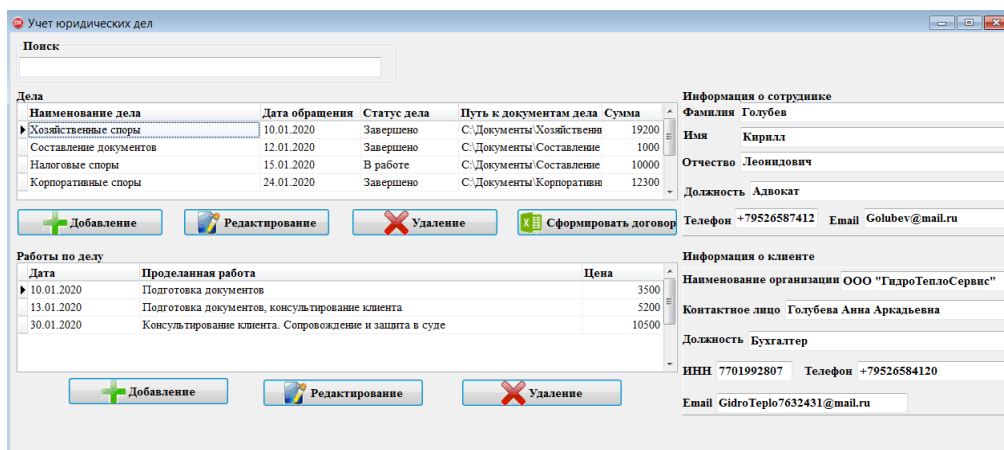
Учет юридических дел

Поиск

Дела

| Наименование дела | Дата обращения | Статус дела | Путь к документам дела | Сумма |
|---|---|---|---|---|
| Хозяйственные споры | 10.01.2020 | Завершено | C:\Документы\Хозяйственны | 19200 |
| Составление документов | 12.01.2020 | Завершено | C:\Документы\Составление | 1000 |
| Налоговые споры | 15.01.2020 | В работе | C:\Документы\Составление | 10000 |
| Корпоративные споры | 24.01.2020 | Завершено | C:\Документы\Корпоративны | 12300 |

Добавление
Редактирование
Удаление
Сформировать договор

Работы по делу

| Дата | Проделанная работа | Цена |
|---|---|---|
| 10.01.2020 | Подготовка документов | 3500 |
| 13.01.2020 | Подготовка документов, консультирование клиента | 5200 |
| 30.01.2020 | Консультирование клиента. Сопровождение и защита в суде | 10500 |

Добавление
Редактирование
Удаление

Информация о сотруднике
Фамилия Голубев
Имя Кирилл
Отчество Леонидович
Должность Адвокат
Телефон +79526587412 Email Golubev@mail.ru

Информация о клиенте
Наименование организации ООО "ГидроТеплоСервис"
Контактное лицо Голубева Анна Аркадьевна
Должность Бухгалтер
ИНН 7701992807 Телефон +79526584120
Email GidroTeplo7632431@mail.ru